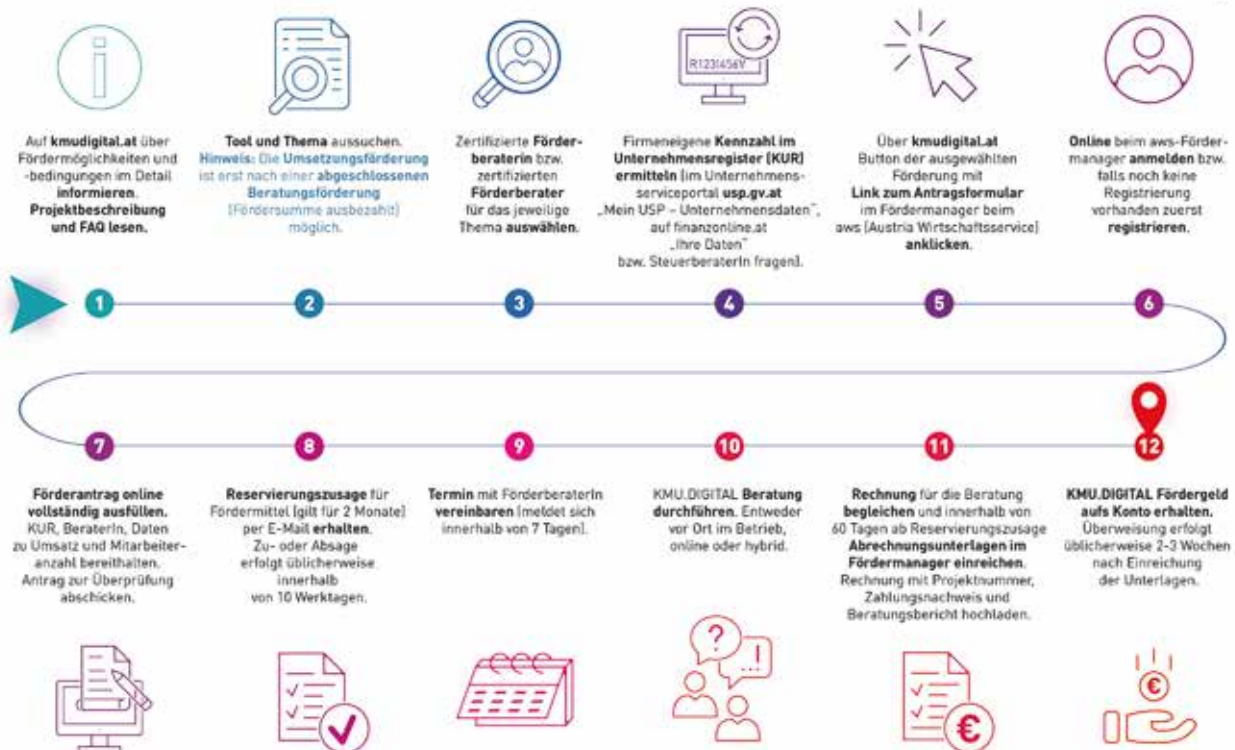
R1231456V

Auf **kmudigital.at** über Fördermöglichkeiten und -bedingungen im Detail **informieren**. **Projektbeschreibung und FAQ lesen.**

**Tool und Thema** aussuchen. **Hinweis:** Die **Umsetzungsförderung** ist erst nach einer **abgeschlossenen Beratungsförderung** (Fördersumme ausbezahlt) möglich.

Zertifizierte **Förderberaterin** bzw. zertifizierten **Förderberater** für das jeweilige Thema **auswählen**.

Firmeneigene **Kennzahl im Unternehmensregister (KUR) ermitteln** (im Unternehmensserviceportal **usp.gv.at** „Mein USP – Unternehmensdaten", auf finanzonline.at „Ihre Daten" bzw. SteuerberaterIn fragen).

Über **kmudigital.at** Button der ausgewählten Förderung mit **Link zum Antragsformular** im Fördermanager beim aws (Austria Wirtschaftsservice) **anklicken**.

**Online** beim aws-Fördermanager **anmelden** bzw. falls noch keine Registrierung vorhanden zuerst **registrieren**.

1

2

3

4

5

6

7

8

9

10

11

12

**Förderantrag online vollständig ausfüllen.** KUR, BeraterIn, Daten zu Umsatz und Mitarbeiteranzahl bereithalten. Antrag zur Überprüfung abschicken.

**Reservierungszusage** für Fördermittel (gilt für 2 Monate) per E-Mail **erhalten**. Zu- oder Absage erfolgt üblicherweise innerhalb von 10 Werktagen.

**Termin** mit FörderberaterIn **vereinbaren** (meldet sich innerhalb von 7 Tagen).

KMU.DIGITAL **Beratung durchführen.** Entweder vor Ort im Betrieb, online oder hybrid.

**Rechnung** für die Beratung **begleichen** und innerhalb von 60 Tagen ab Reservierungszusage **Abrechnungsunterlagen im Fördermanager einreichen.** Rechnung mit Projektnummer, Zahlungsnachweis und Beratungsbericht hochladen.

**KMU.DIGITAL Fördergeld aufs Konto erhalten.** Überweisung erfolgt üblicherweise 2-3 Wochen nach Einreichung der Unterlagen.

?

!

€

€